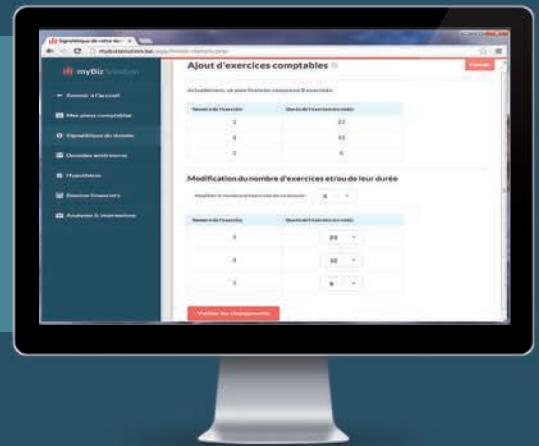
Signalétique de votre do... ×
mybizsolutions.be/

myBiz

← Revenir à l'accueil

Mes plans comptables

Signalétique du dossier

Données antérieures

Hypothèses

Besoins financiers

Analyses & impressions

Ajout d'exercices comptables

Fermer

Actuellement, ce plan financier comprend 3 exercices.

| Numéro de l'exercice | Durée de l'exercice (en mois) |
|---|---|
| 1 | 22 |
| 2 | 12 |
| 3 | 6 |

Modification du nombre d'exercices et/ou de leur durée

Modifier le nombre d'exercices de ce dossier : 3

| Numéro de l'exercice | Durée de l'exercice (en mois) |
|---|---|
| 1 | 22 |
| 2 | 12 |
| 3 | 6 |

Valider les changements